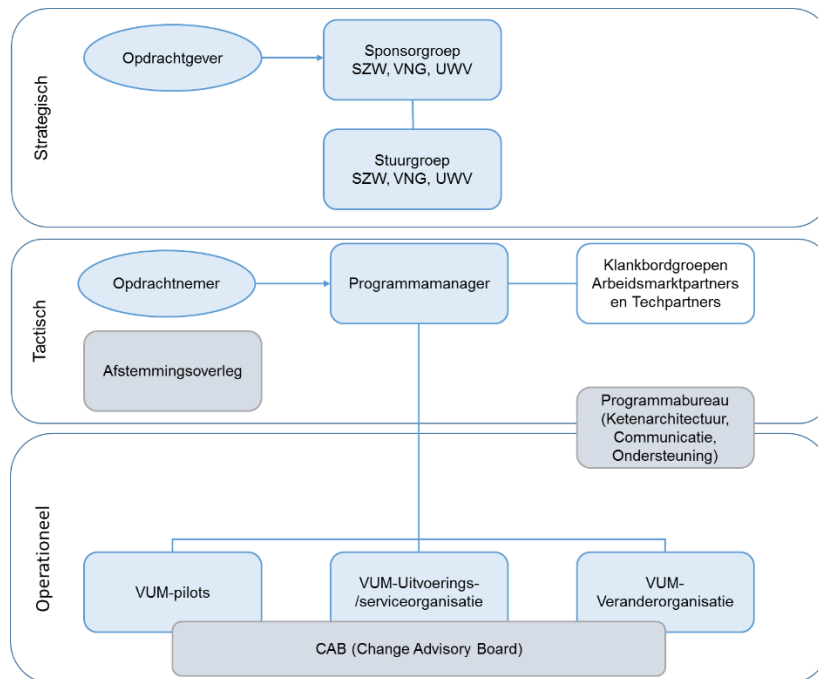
Strategisch

Opdrachtgever

Sponsorgroep
SZW, VNG, UWV

Stuurgroep
SZW, VNG, UWV

Tactisch

Opdrachtnemer

Programmamanager

Klankbordgroepen
Arbeidsmarktpartners
en Techpartners

Afstemmingsoverleg

Programmabureau
(Ketenarchitectuur,
Communicatie,
Ondersteuning)

Operationeel

VUM-pilots

VUM-Uitvoerings-
/serviceorganisatie

VUM-
Veranderorganisatie

CAB (Change Advisory Board)